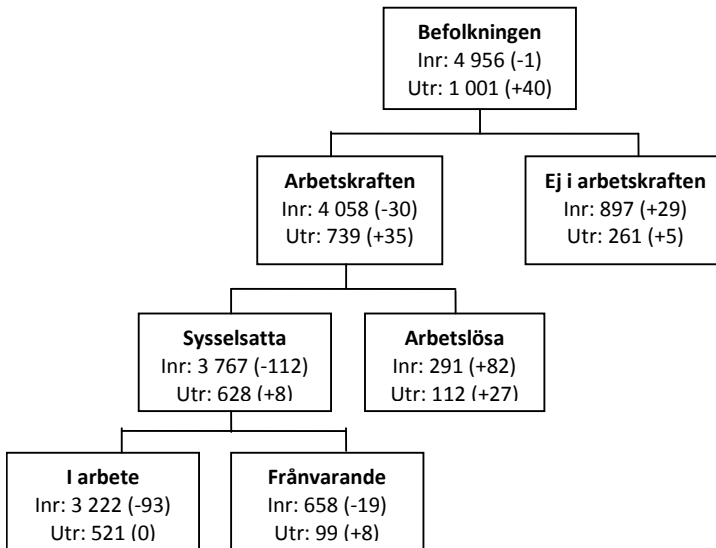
**Befolkningen**
Inr: 4 956 (-1)
Utr: 1 001 (+40)

**Arbetskraften**
Inr: 4 058 (-30)
Utr: 739 (+35)

**Ej i arbetskraften**
Inr: 897 (+29)
Utr: 261 (+5)

**Sysselsatta**
Inr: 3 767 (-112)
Utr: 628 (+8)

**Arbetslösa**
Inr: 291 (+82)
Utr: 112 (+27)

**I arbete**
Inr: 3 222 (-93)
Utr: 521 (0)

**Frånvarande**
Inr: 658 (-19)
Utr: 99 (+8)